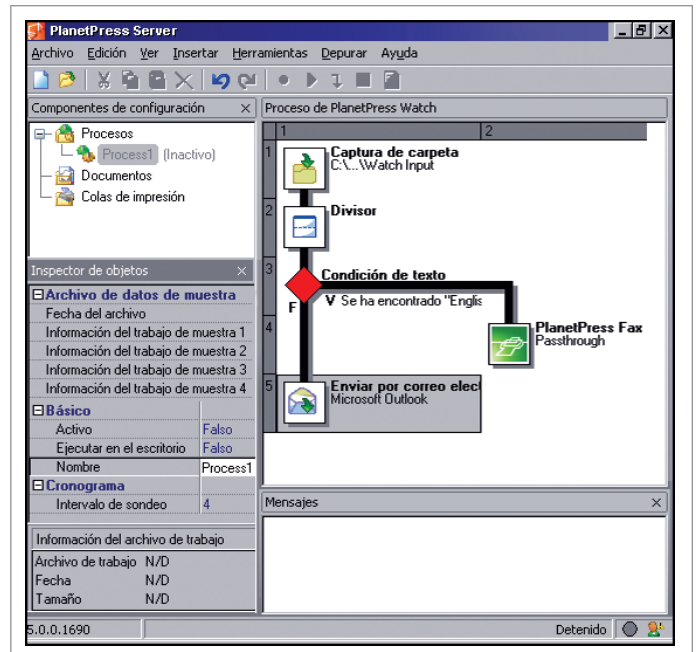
PlanetPress Server

Archivo Edición Ver Insertar Herramientas Depurar Ayuda

Componentes de configuración ×

Procesos
Process1 (Inactivo)
Documentos
Colas de impresión

Inspector de objetos ×

Archivo de datos de muestra
Fecha del archivo
Información del trabajo de muestra 1
Información del trabajo de muestra 2
Información del trabajo de muestra 3
Información del trabajo de muestra 4

Básico

| | |
|---|---|
| Activo | Falso |
| Ejecutar en el escritorio | Falso |
| Nombre | Process1 |

Cronograma

| | |
|---|---|
| Intervalo de sondeo | 4 |

Información del archivo de trabajo

| | |
|---|---|
| Archivo de trabajo | N/D |
| Fecha | N/D |
| Tamaño | N/D |

Proceso de PlanetPress Watch

1 2

1 Captura de carpeta
C:\...\Watch Input

2 Divisor

3 Condición de texto
V Se ha encontrado "Englis
F

4 PlanetPress Fax
Passthrough

5 Enviar por correo elect
Microsoft Outlook

Mensajes ×

5.0.0.1690 Detenido